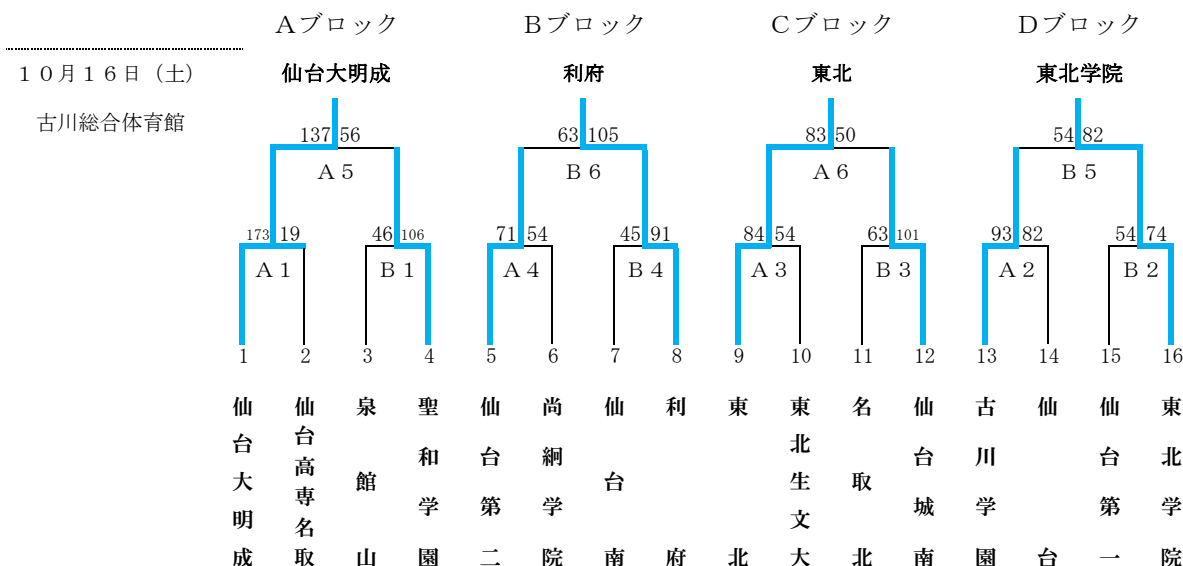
Aブロック　Bブロック　Cブロック　Dブロック

１０月１６日（土）
古川総合体育館

仙台大明成　利府　東北　東北学院

137 56
A５
173 19　46 106
A１　B１

63 105
B６
71 54　45 91
A４　B４

83 50
A６
84 54　63 101
A３　B３

54 82
B５
93 82　54 74
A２　B２

1 2 3 4 5 6 7 8 9 10 11 12 13 14 15 16

仙台大明成
仙台高専名取
泉館山
聖和学園
仙台第二
尚絅学院
仙台南
利府
東北
東北生文大
名取北
仙台城南
古川学園
仙台
仙台第一
東北学院